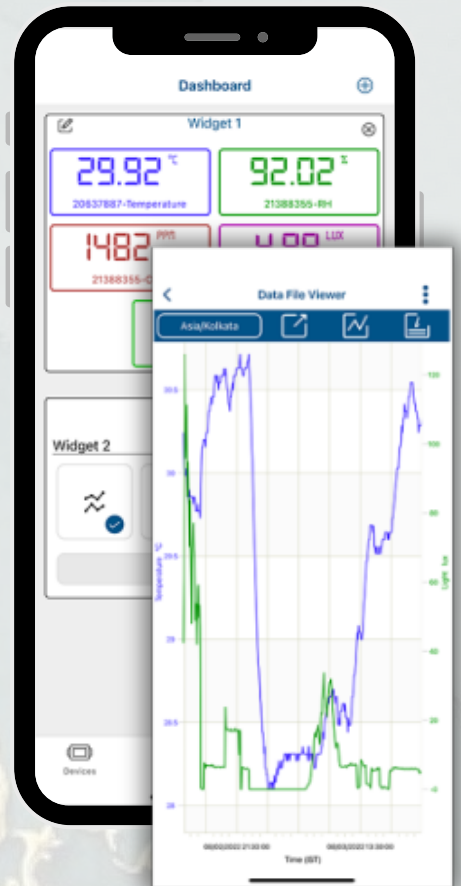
Dashboard

Widget 1

29.92 °C
20637887-Temperature

92.02 %
21388355-RH

1482 PPM
21388355-C

4.88 LUX

Widget 2

Devices

Data File Viewer

Asia/Kolkata

30.5
30
29.5
29
28.5
28

Temperature °C

120
100
80
60
40
20
0

Light, lux

08/02/2022 21:00:00
08/03/2022 13:00:00

Time (IST)